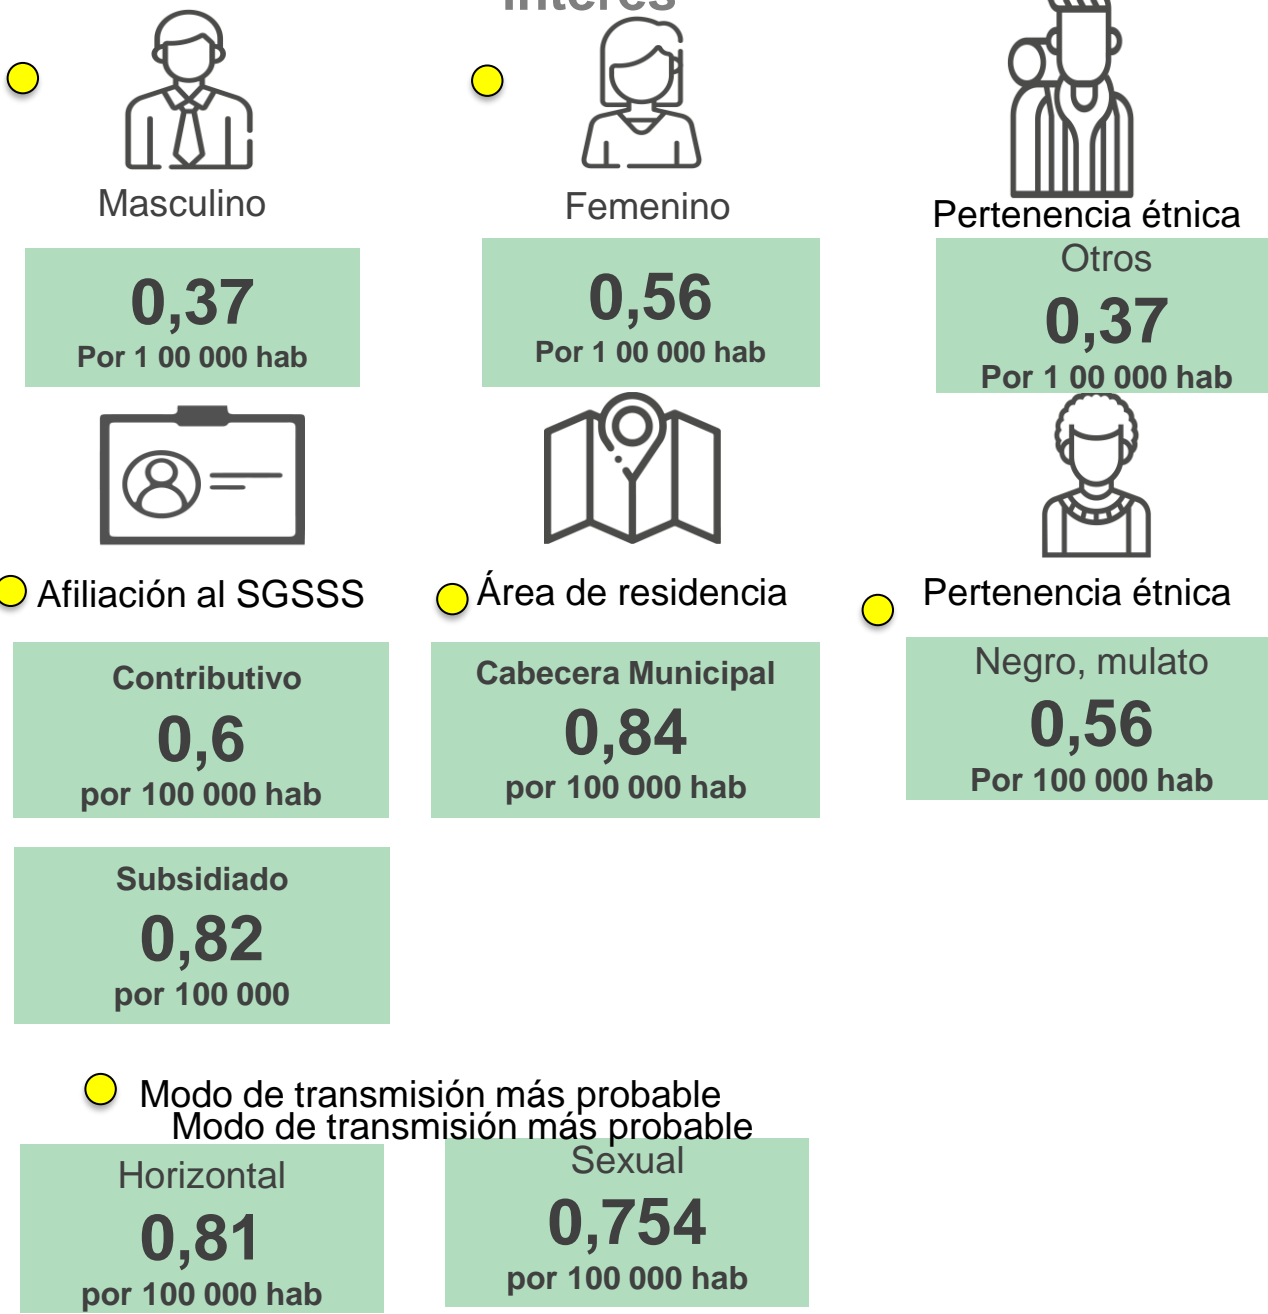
interés

Masculino

0,37
Por 1 00 000 hab

Femenino

0,56
Por 1 00 000 hab

Pertenencia étnica
Otros
0,37
Por 1 00 000 hab

Afiliación al SGSSS

Contributivo
0,6
por 100 000 hab

Subsidiado
0,82
por 100 000

Área de residencia

Cabecera Municipal
0,84
por 100 000 hab

Pertenencia étnica

Negro, mulato
0,56
Por 100 000 hab

Modo de transmisión más probable
Modo de transmisión más probable

Horizontal
0,81
por 100 000 hab

Sexual
0,754
por 100 000 hab